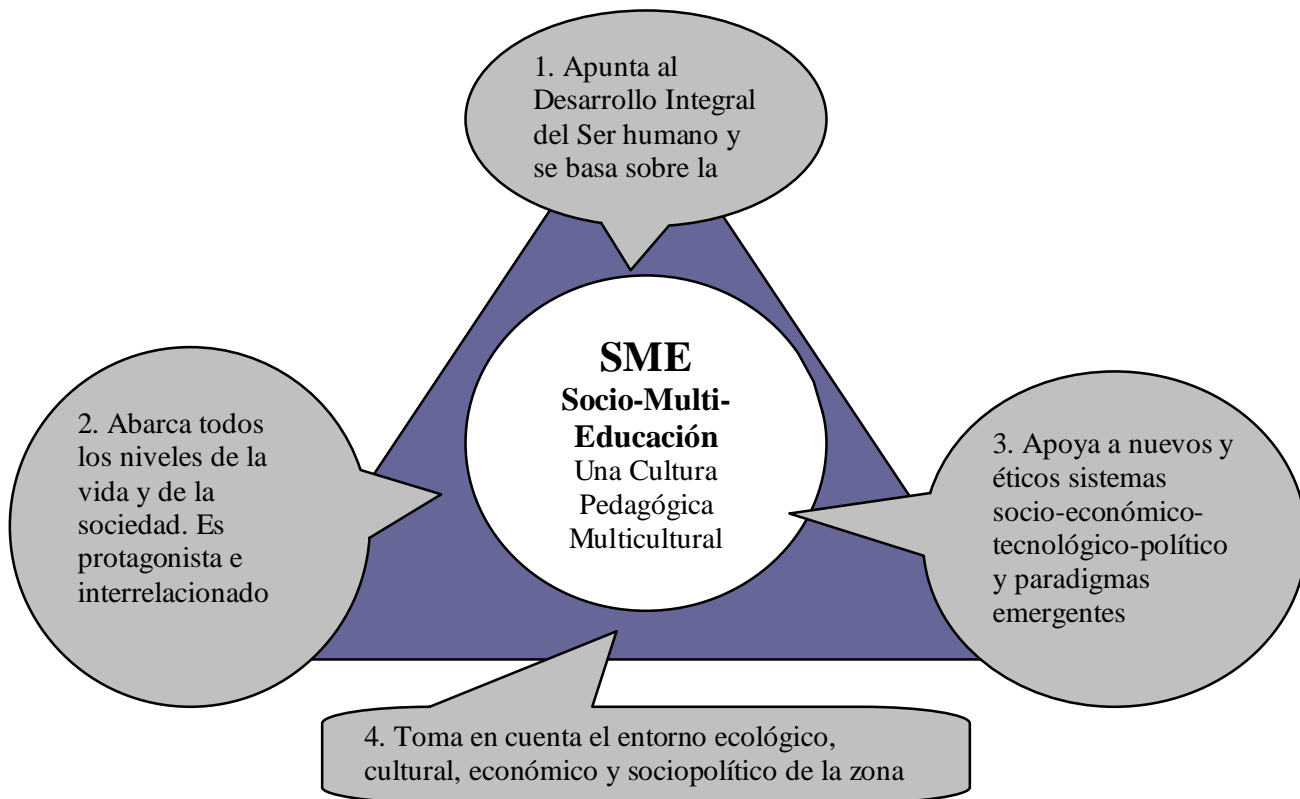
1. Apunta al Desarrollo Integral del Ser humano y se basa sobre la

SME
Socio-Multi-Educación
Una Cultura Pedagógica Multicultural

2. Abarca todos los niveles de la vida y de la sociedad. Es protagonista e interrelacionado

3. Apoya a nuevos y éticos sistemas socio-económico-tecnológico-político y paradigmas emergentes

4. Toma en cuenta el entorno ecológico, cultural, económico y sociopolítico de la zona